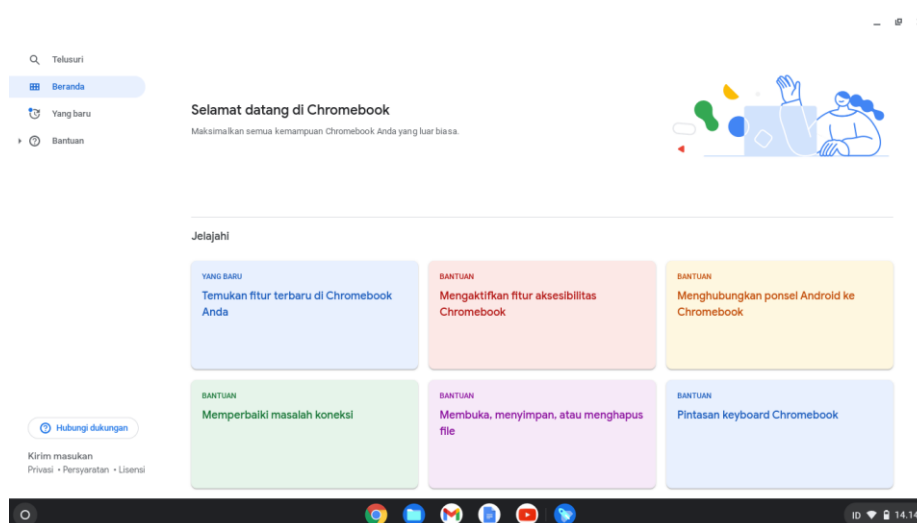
Telusuri
Beranda
Yang baru
Bantuan

Selamat datang di Chromebook
Maksimalkan semua kemampuan Chromebook Anda yang luar biasa.

Jelajahi

YANG BARU
Temukan fitur terbaru di Chromebook Anda

BANTUAN
Mengaktifkan fitur aksesibilitas Chromebook

BANTUAN
Menghubungkan ponsel Android ke Chromebook

BANTUAN
Memperbaiki masalah koneksi

BANTUAN
Membuka, menyimpan, atau menghapus file

BANTUAN
Pintasan keyboard Chromebook

Hubungi dukungan

Kirim masukan
Privasi • Persyaratan • Lisensi

ID 14.14